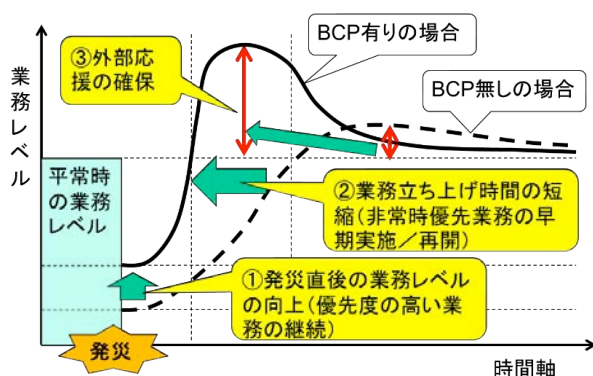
業務レベル

③外部応援の確保

BCP有りの場合

BCP無しの場合

平常時の業務レベル

②業務立ち上げ時間の短縮（非常時優先業務の早期実施／再開）

①発災直後の業務レベルの向上（優先度の高い業務の継続）

発災

時間軸